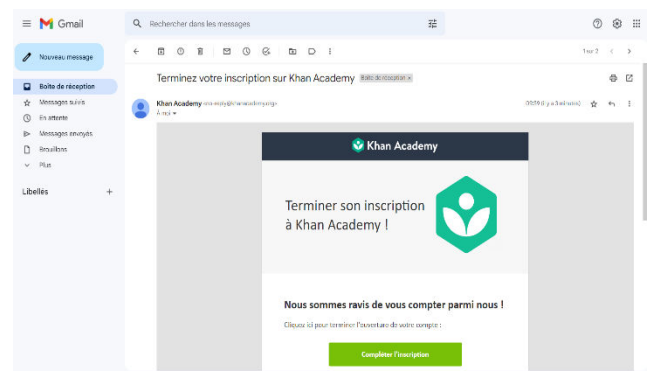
Gmail

Rechercher dans les messages

Nouveau message

Boîte de réception
Messages suivis
En attente
Messages envoyés
Brouillons
Plus

Libellés

1 sur 2

Terminez votre inscription sur Khan Academy Boîte de réception ×

Khan Academy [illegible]
À moi

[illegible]

Khan Academy

Terminer son inscription à Khan Academy !

Nous sommes ravis de vous compter parmi nous !

Cliquez ici pour terminer l'ouverture de votre compte :

Compléter l'inscription